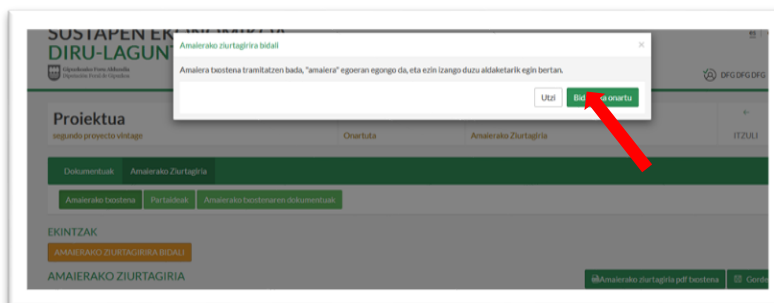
SUSTAPEN EK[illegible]
DIRU-LAGUN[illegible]
Gipuzkoako Foru Aldundia
Diputación Foral de Gipuzkoa

Amaierako ziurtagiria bidali
×
Amaiera txostena tramitatzen bada, "amaiera" egoeran egongo da, eta ezin izango duzu aldaketarik egin bertan.
Utzi
Bid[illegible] onartu

DFG DFG DFG

Proiektua
segundo proyecto vintage
Onartuta
Amaierako Ziurtagiria
ITZULI

Dokumentuak
Amaierako Ziurtagiria

Amaierako txostena
Partaideak
Amaierako txostenaren dokumentuak

EKINTZAK
AMAIERAKO ZIURTAGIRIA BIDALI

AMAIERAKO ZIURTAGIRIA
Amaierako ziurtagiria pdf txostena
Gorde